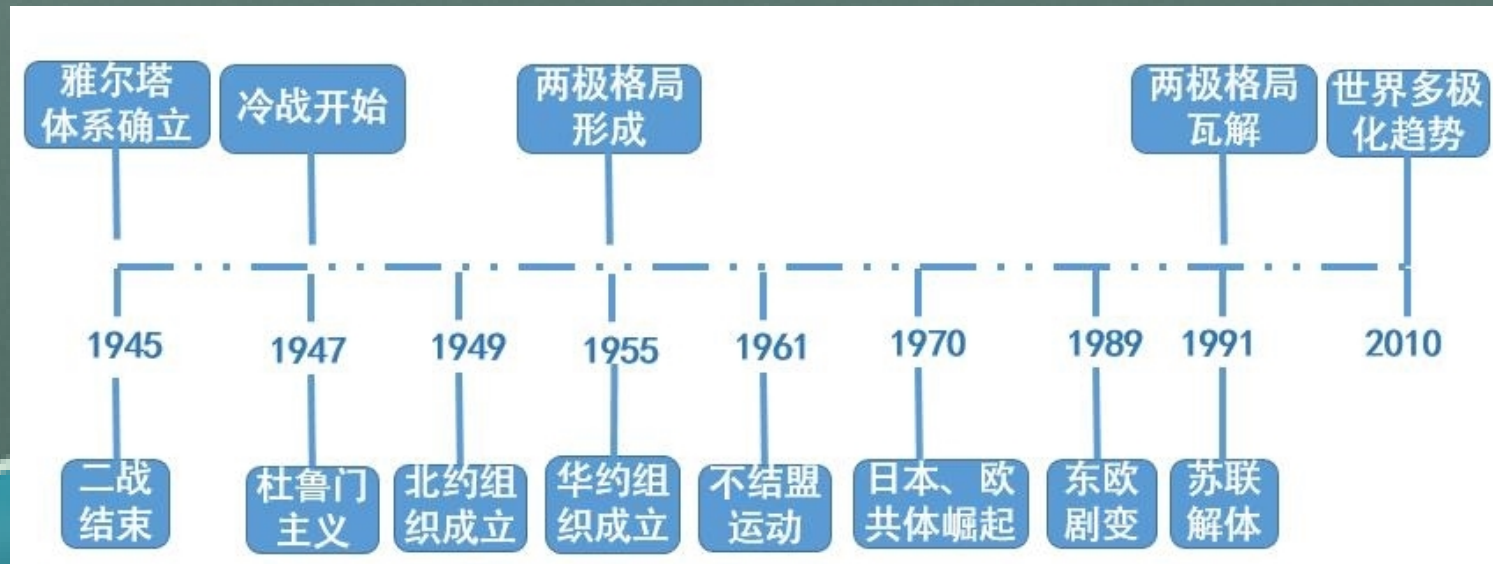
雅尔塔体系确立

冷战开始

两极格局形成

两极格局瓦解

世界多极化趋势

1945

1947

1949

1955

1961

1970

1989

1991

2010

二战结束

杜鲁门主义

北约组织成立

华约组织成立

不结盟运动

日本、欧共体崛起

东欧剧变

苏联解体